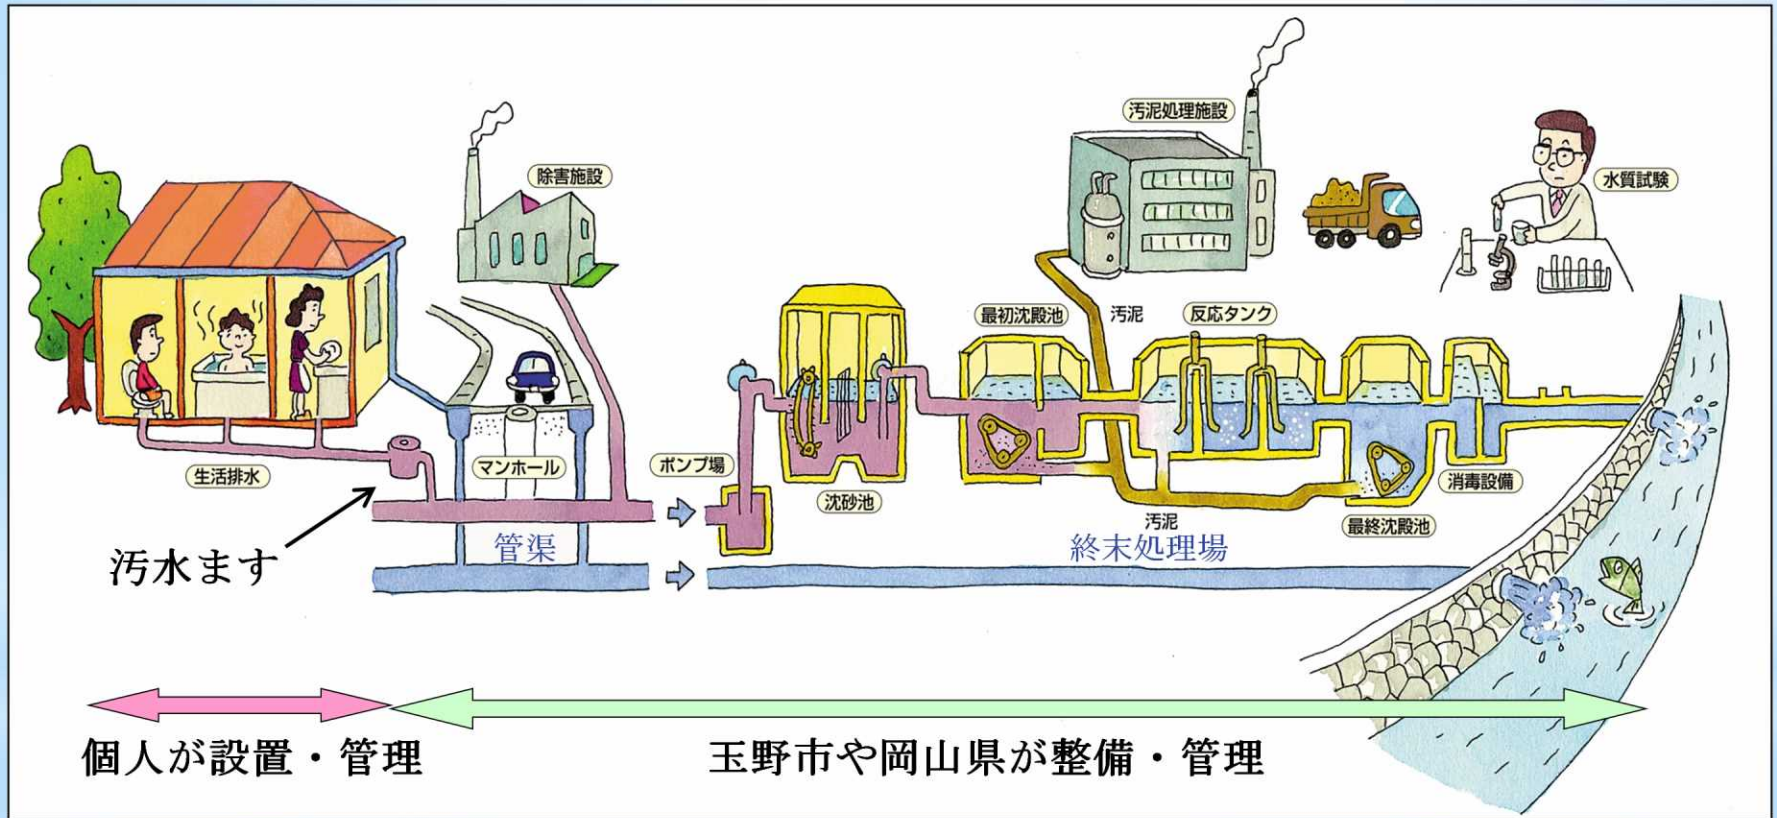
汚泥処理施設

除害施設

水質試験

最初沈殿池

汚泥

反応タンク

生活排水

マンホール

ポンプ場

沈砂池

消毒設備

汚泥

最終沈殿池

汚水ます

管渠

終末処理場

個人が設置・管理

玉野市や岡山県が整備・管理